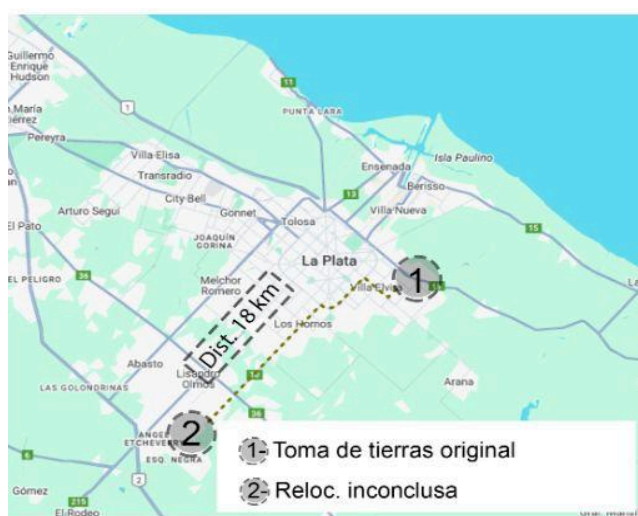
Guillermo Enrique Hudson
María ierrez
Pereyra
1
11
PUNTA LARA
Villa Elisa
Transradio
Ensenada
Isla Paulino
Berisso
City Bell
Gonnet
Tolosa
13
Villa Nueva
Arturo Seguí
El Pato
JOAQUÍN GORINA
15
La Plata
EL PELIGRO
36
Melchor Romero
1
Dist. 18 km
Villa Elvira
Los Hornos
Abasto
LAS GOLONDRINAS
Lisandro Olmos
Arana
36
ANGEL ETCHEVERRY
2
ESQ. NEGRA
1- Toma de tierras original
2- Reloc. inconclusa
2
6
Gómez
215
El Rodeo